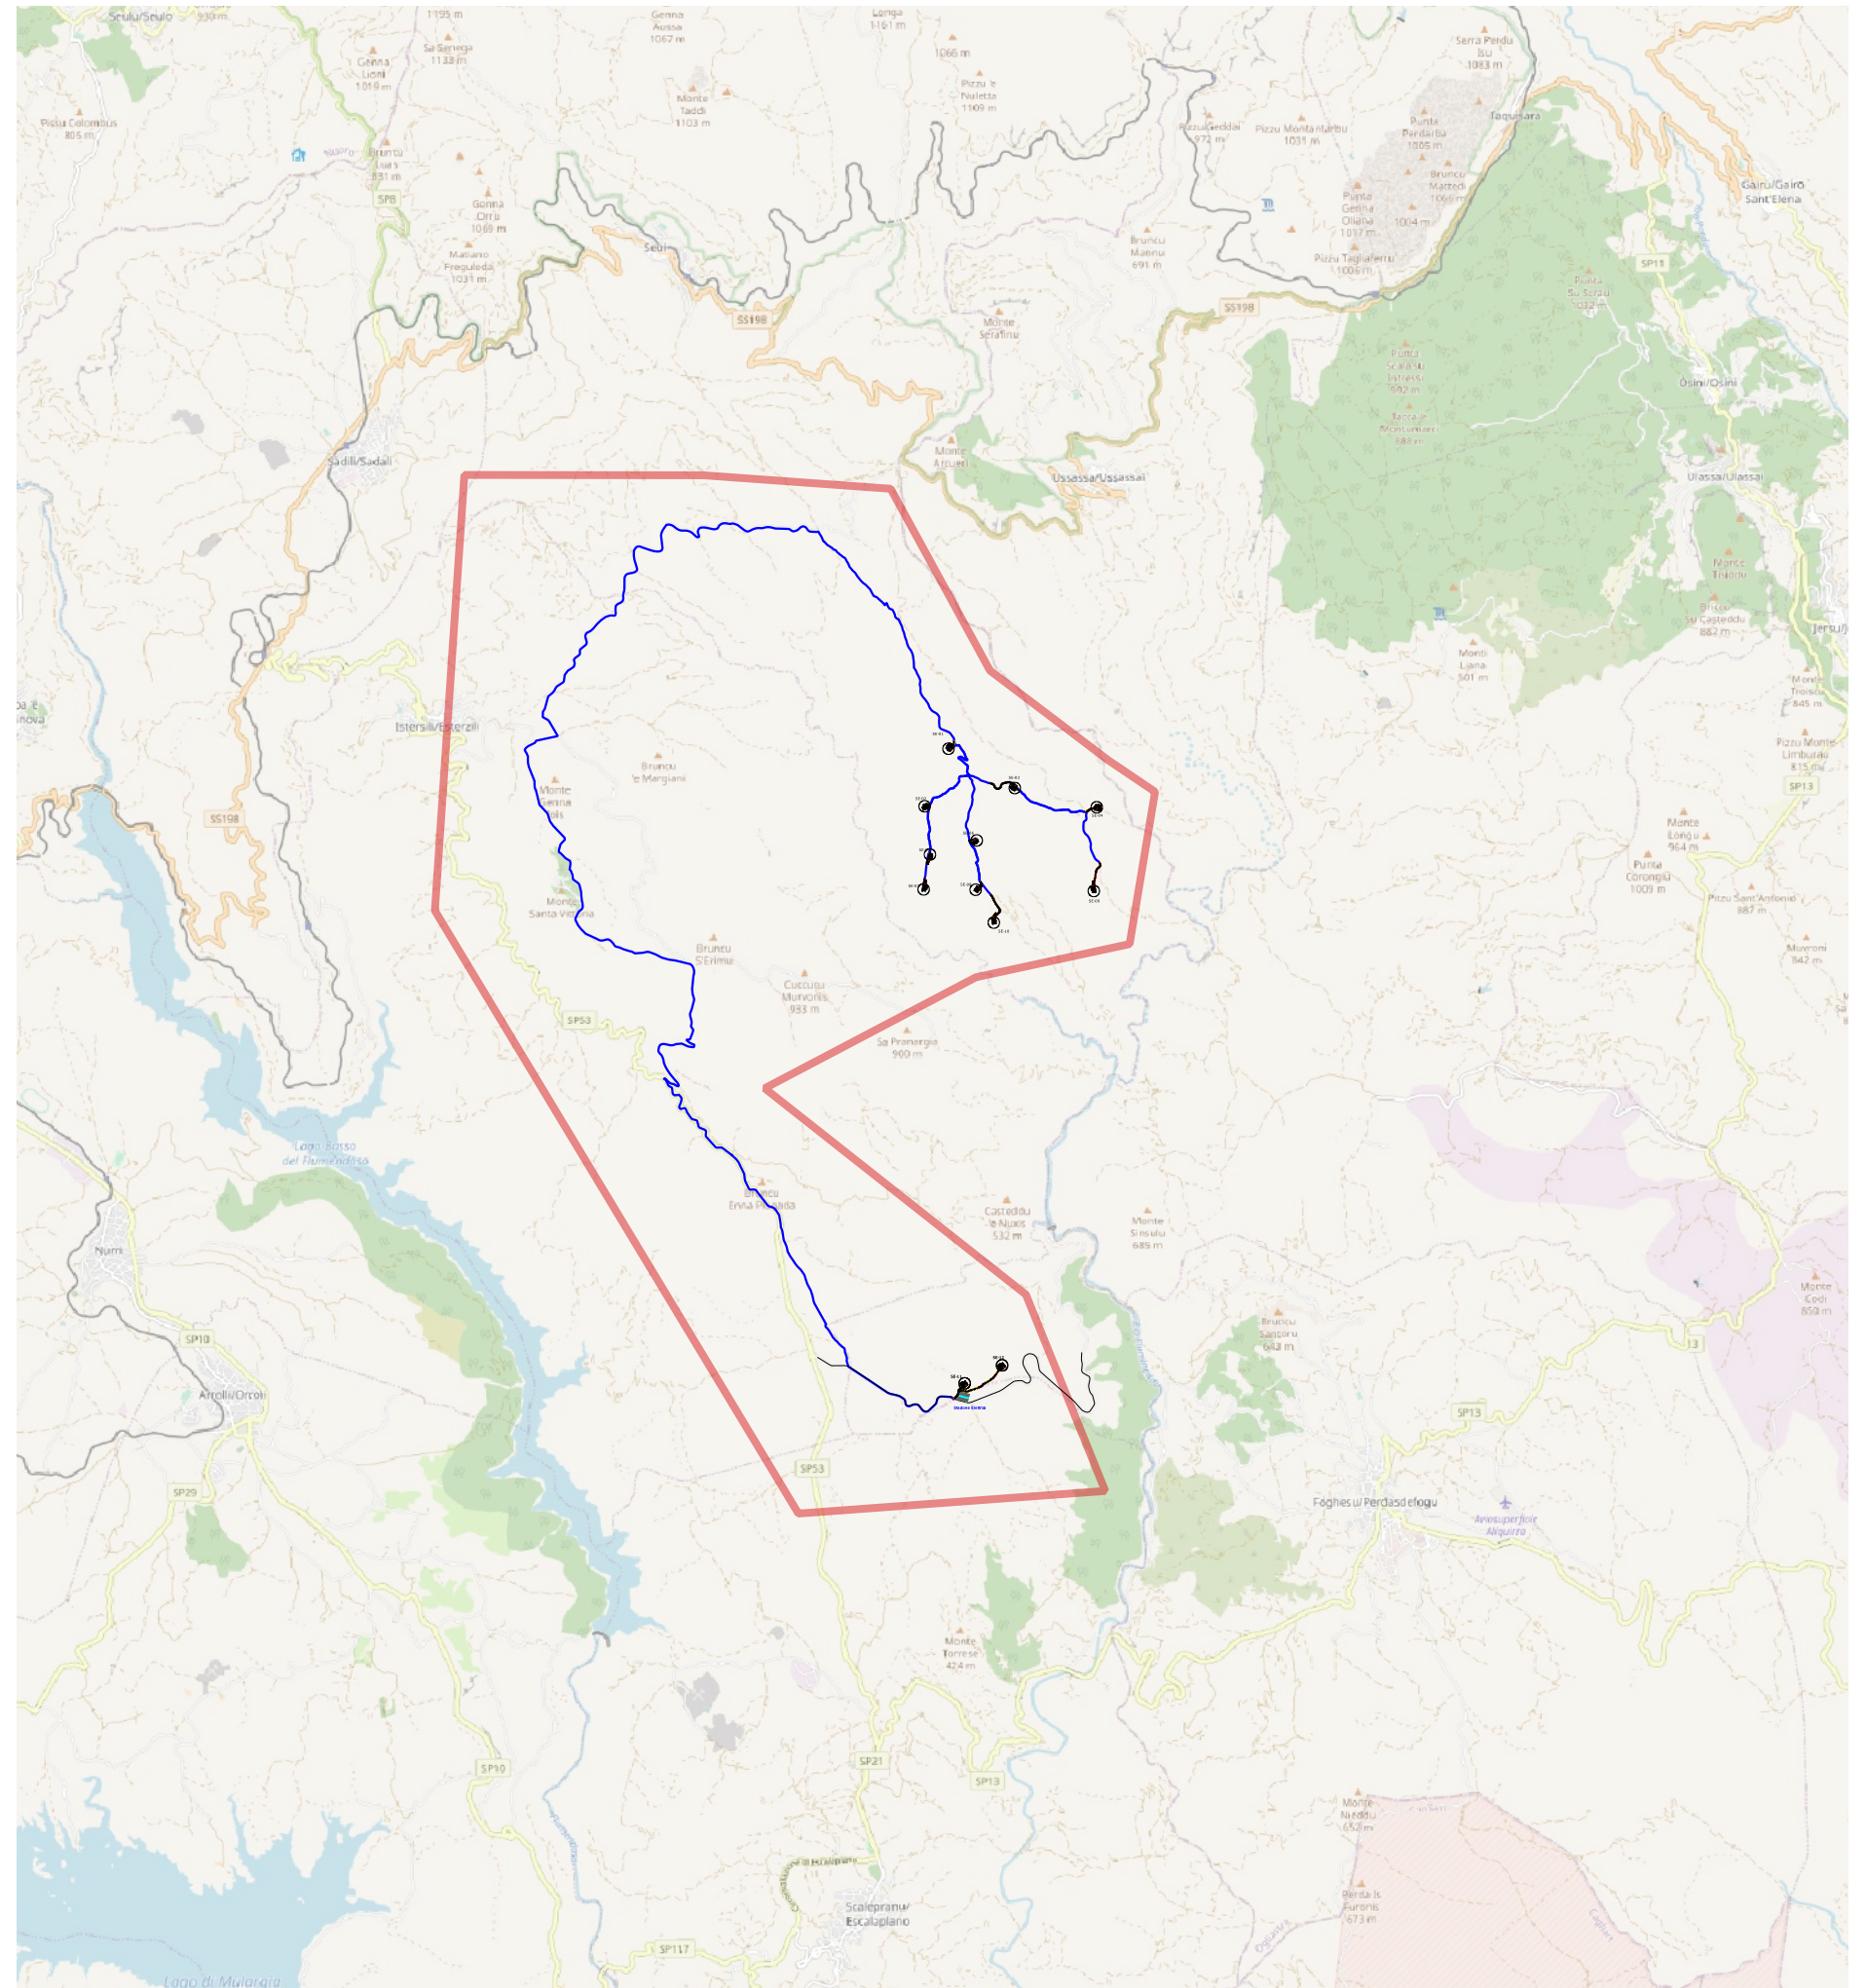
Seulu/Seulo
1195 m
Sa Senega 1133 m
Genna Aussa 1067 m
Longa 1161 m
1066 m
Serra Perdu Isu 1083 m
Genna Lioni 1019 m
Pizzu 'e Nuletta 1109 m
Monte Taddi 1103 m
Pisciu Colombus 805 m
Bruncu Uaca 831 m
Taquisara
Pizzu Geddai 972 m
Pizzu Monte Marbu 1031 m
Punta Perdaliba 1005 m
Bruncu Mattedi 1066 m
Gairu/Gairo Sant'Elena
SP8
Genna Orru 1069 m
Seui
Punta Genna Oliana 1017 m
1004 m
Bruncu Maenu 691 m
Mattano Freguleda 1031 m
Pizzu Taglia Ferru 1006 m
SP11
SS198
SS198
Punta Su Scrau 1032 m
Monte Serafinu
Punta Scala 'e Istressi 992 m
Osini/Osini
Taccu e Montenieddu 888 m
Monte Arcueri
Sadili/Sadali
Ussassa/Ussassai
Ulassa/Ulassai
Monte Tisiddu
Bruncu Su Casteddu 882 m
Jerzu
Monti Ljana 501 m
Monte Troiscu 845 m
Isteriss/Esterzili
Pizzu Monte Limburau 815 m
Bruncu 'e Margiani
Monte Genna Ois
SP13
SS198
Monte Longu 964 m
Punta Coronglu 1009 m
Pizzu Sant'Antonio 887 m
Monte Santa Vittoria
Bruncu S'Erimu
Murroni 842 m
Cuccuru Murvonis 933 m
SP53
Sa Pranargia 900 m
Lago Basso del Flumendosa
Bruncu Erva Piranda
Casteddu 'e Nuxis 532 m
Monte Sinsulu 685 m
Nurri
Bruncu Sanguru 643 m
Monte Codi 850 m
SP10
Arroli/Orroli
SP13
SP13
SP53
SP29
Foghesu/Perdasdefogu
Aviosuperficie Alquirra
Monte Torrese 424 m
SP10
SP21
SP13
Monte Nieddu 652 m
Perda Is Furonis 673 m
Scaleprano/Escalaplano
SP117
Lago di Mulargia